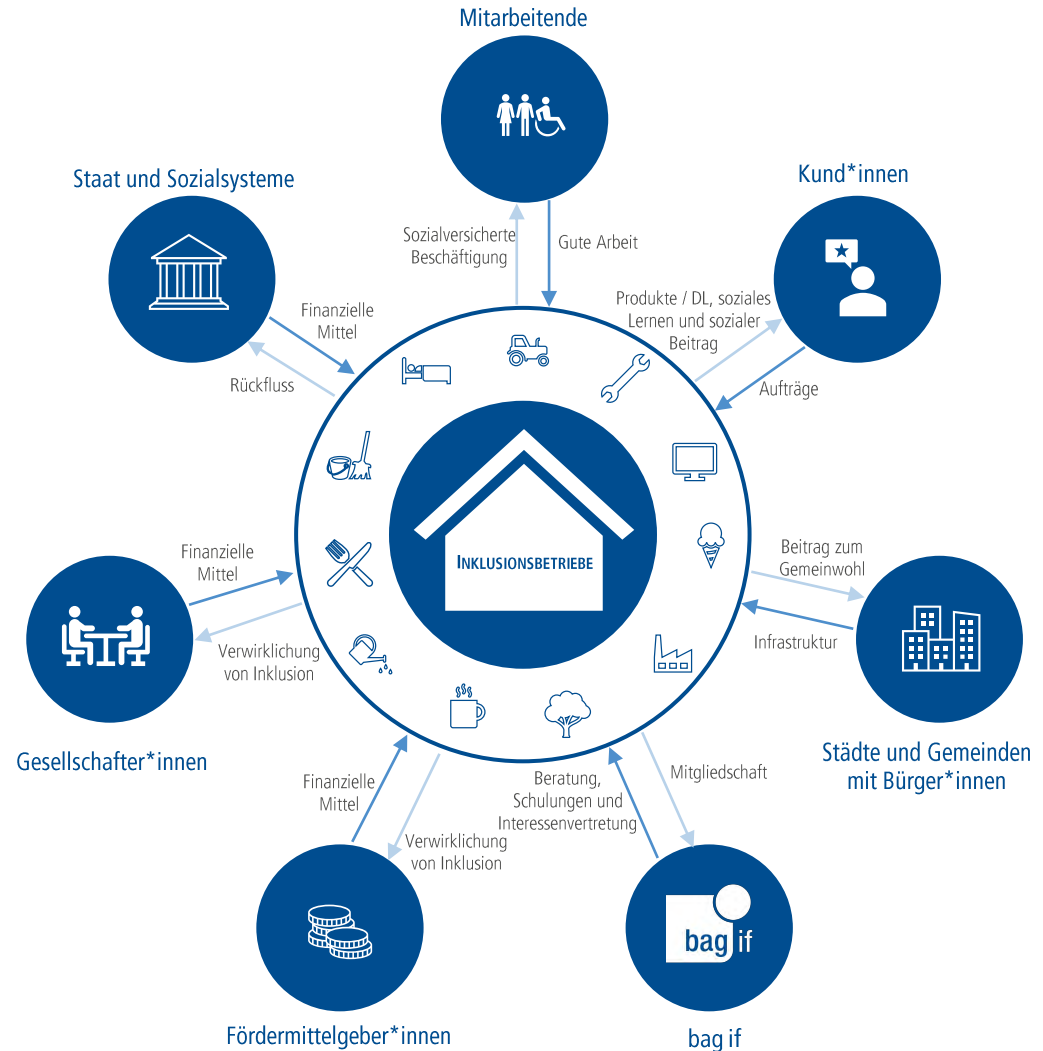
Mitarbeitende

Sozialversicherte Beschäftigung

Gute Arbeit

Staat und Sozialsysteme

Finanzielle Mittel

Rückfluss

Kund*innen

Produkte / DL, soziales Lernen und sozialer Beitrag

Aufträge

Inklusionsbetriebe

Finanzielle Mittel

Verwirklichung von Inklusion

Gesellschafter*innen

Beitrag zum Gemeinwohl

Infrastruktur

Städte und Gemeinden mit Bürger*innen

Finanzielle Mittel

Verwirklichung von Inklusion

Beratung, Schulungen und Interessenvertretung

Mitgliedschaft

Fördermittelgeber*innen

bag if

bag if